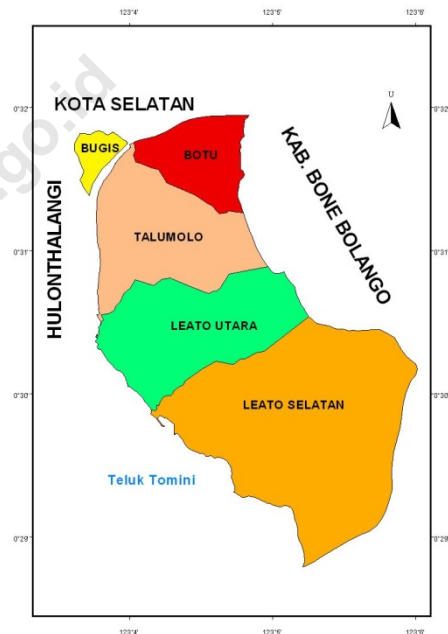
123°4'
123°6'
123°8'
0°32'
0°32'
KOTA SELATAN
U
BUGIS
BOTU
KAB. BONE BOLANGO
HULONTHALANGI
0°31'
0°31'
TALUMOLO
LEATO UTARA
0°30'
0°30'
LEATO SELATAN
Teluk Tomini
0°29'
0°29'
123°4'
123°6'
123°8'
go.id